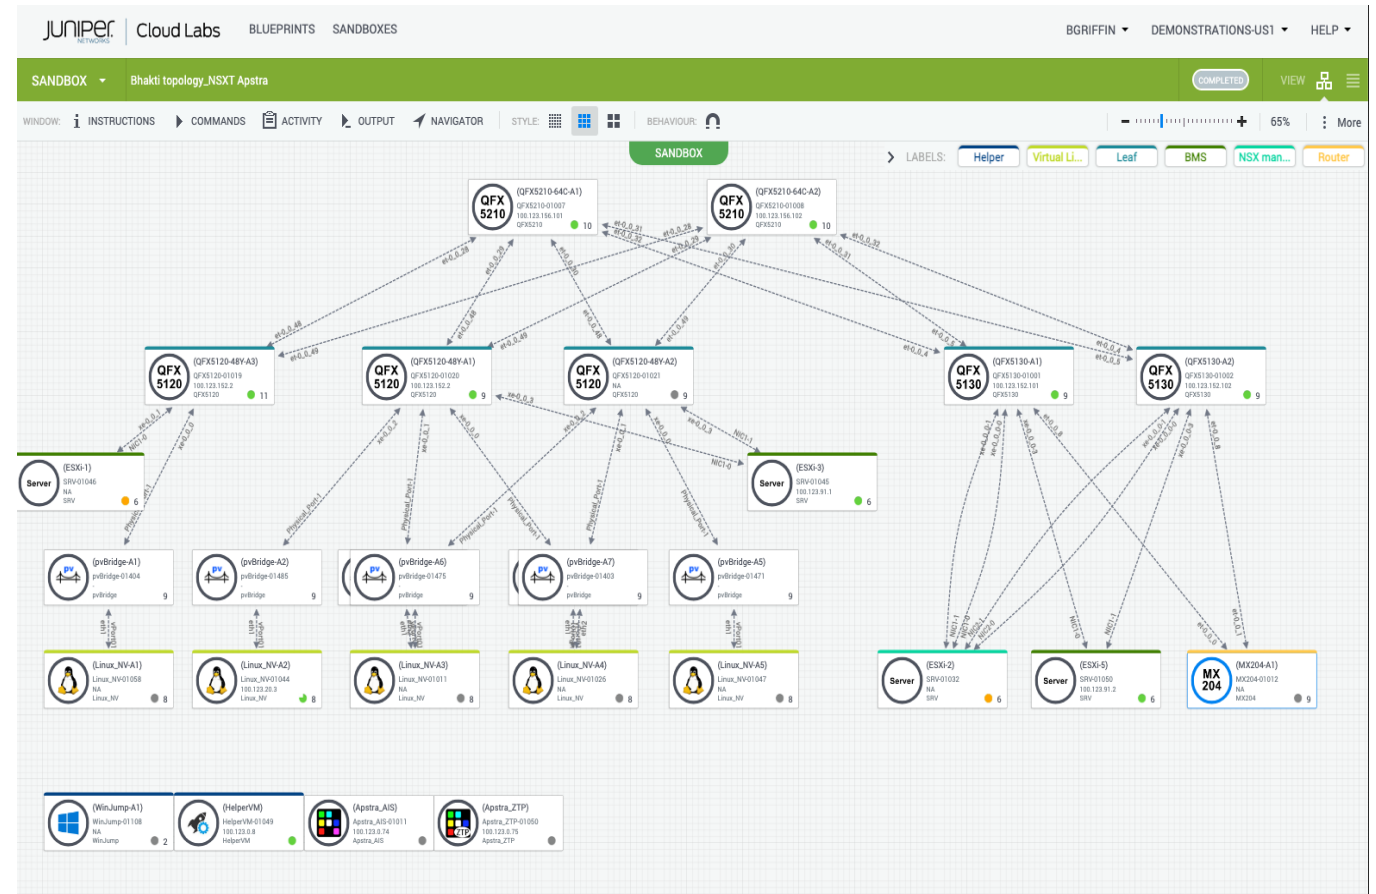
JUNIPER NETWORKS | Cloud Labs BLUEPRINTS SANDBOXES BGRIFFIN ▾ DEMONSTRATIONS-US1 ▾ HELP ▾

SANDBOX ▾ Bhakti topology_NSXT Apstra COMPLETED VIEW

WINDOW: INSTRUCTIONS COMMANDS ACTIVITY OUTPUT NAVIGATOR STYLE: BEHAVIOUR: 65% More

SANDBOX

LABELS: Helper Virtual Li... Leaf BMS NSX man... Router

QFX 5210 (QFX5210-64C-A1) QFX5210-01007 100.123.156.101 QFX5210 10

QFX 5210 (QFX5210-64C-A2) QFX5210-01008 100.123.156.102 QFX5210 10

et-0_0_28 et-0_0_29 et-0_0_31 et-0_0_32 et-0_0_30 et-0_0_28 et-0_0_29 et-0_0_30 et-0_0_31 et-0_0_32

et-0_0_46 et-0_0_49 et-0_0_48 et-0_0_49 et-0_0_48 et-0_0_49 et-0_0_4 et-0_0_4 et-0_0_5

QFX 5120 (QFX5120-48Y-A3) QFX5120-01019 100.123.152.2 QFX5120 11

QFX 5120 (QFX5120-48Y-A1) QFX5120-01020 100.123.152.2 QFX5120 9

QFX 5120 (QFX5120-48Y-A2) QFX5120-01021 NA QFX5120 9

QFX 5130 (QFX5130-A1) QFX5130-01001 100.123.152.101 QFX5130 9

QFX 5130 (QFX5130-A2) QFX5130-01002 100.123.152.102 QFX5130 9

xe-0_0_1 NIC1-0 xe-0_0_0 xe-0_0_3 xe-0_0_2 xe-0_0_1 xe-0_0_0 xe-0_0_2 xe-0_0_1 xe-0_0_0 xe-0_0_3 NIC1-1 NIC1-0

Server (ESXi-1) SRV-01046 NA SRV 6

Server (ESXi-3) SRV-01045 100.123.91.1 SRV 6

Physical_Port-1 Physical_Port-1 Physical_Port-1 Physical_Port-1 Physical_Port-1 Physical_Port-1

pv (pvBridge-A1) pvBridge-01404 pvBridge 9
pv (pvBridge-A2) pvBridge-01485 pvBridge 9
pv (pvBridge-A6) pvBridge-01475 pvBridge 9
pv (pvBridge-A7) pvBridge-01403 pvBridge 9
pv (pvBridge-A5) pvBridge-01471 pvBridge 9

eth1 vBridge eth1 vBridge eth1 vBridge eth1 vBridge eth1 vBridge

(Linux_NV-A1) Linux_NV-01058 NA Linux_NV 8
(Linux_NV-A2) Linux_NV-01044 100.123.20.3 Linux_NV 8
(Linux_NV-A3) Linux_NV-01011 NA Linux_NV 8
(Linux_NV-A4) Linux_NV-01026 NA Linux_NV 8
(Linux_NV-A5) Linux_NV-01047 NA Linux_NV 8

Server (ESXi-2) SRV-01032 NA SRV 6
Server (ESXi-5) SRV-01050 100.123.91.2 SRV 6
MX 204 (MX204-A1) MX204-01012 NA MX204 9

NIC1-1 NIC1-0 NIC1-1 NIC1-0 et-0_0_0 et-0_0_1

(WinJump-A1) WinJump-01108 NA WinJump 2
(HelperVM) HelperVM-01049 100.123.0.8 HelperVM
(Apstra_AIS) Apstra_AIS-01011 100.123.0.74 Apstra_AIS
ZTP (Apstra_ZTP) Apstra_ZTP-01050 100.123.0.75 Apstra_ZTP